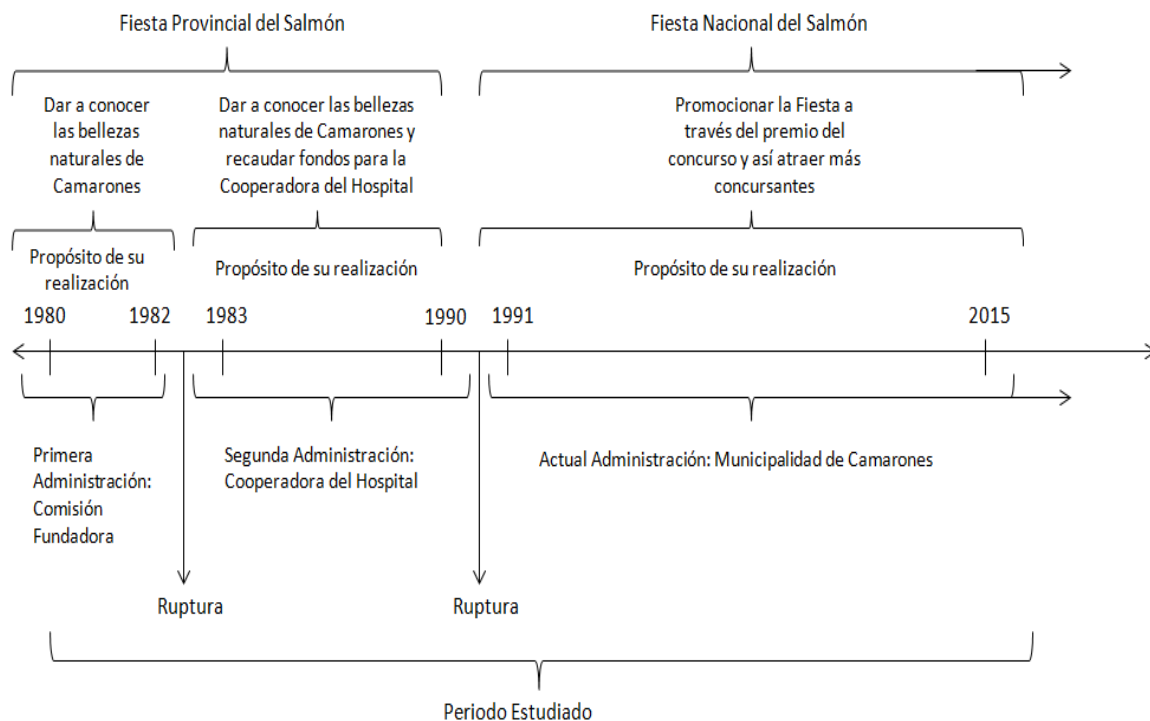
Fiesta Provincial del Salmón

Fiesta Nacional del Salmón

Dar a conocer las bellezas naturales de Camarones

Dar a conocer las bellezas naturales de Camarones y recaudar fondos para la Cooperadora del Hospital

Promocionar la Fiesta a través del premio del concurso y así atraer más concursantes

Propósito de su realización

Propósito de su realización

Propósito de su realización

1980

1982

1983

1990

1991

2015

Primera Administración: Comisión Fundadora

Segunda Administración: Cooperadora del Hospital

Actual Administración: Municipalidad de Camarones

Ruptura

Ruptura

Periodo Estudiado